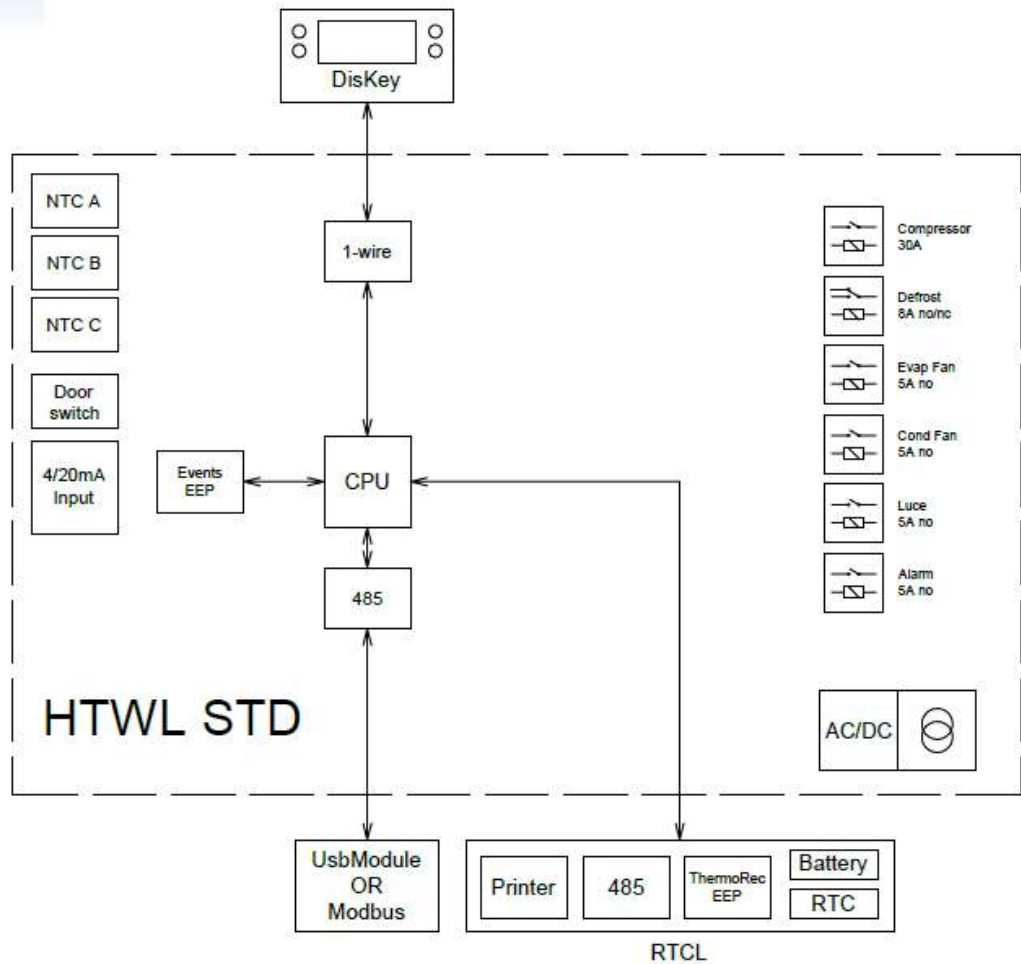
DisKey

NTC A

NTC B

NTC C

Door switch

4/20mA Input

1-wire

Events EEP

CPU

485

Compressor 30A

Defrost 8A no/nc

Evap Fan 5A no

Cond Fan 5A no

Luce 5A no

Alarm 5A no

HTWL STD

AC/DC

UsbModule OR Modbus

Printer

485

ThermoRec EEP

Battery

RTC

RTCL